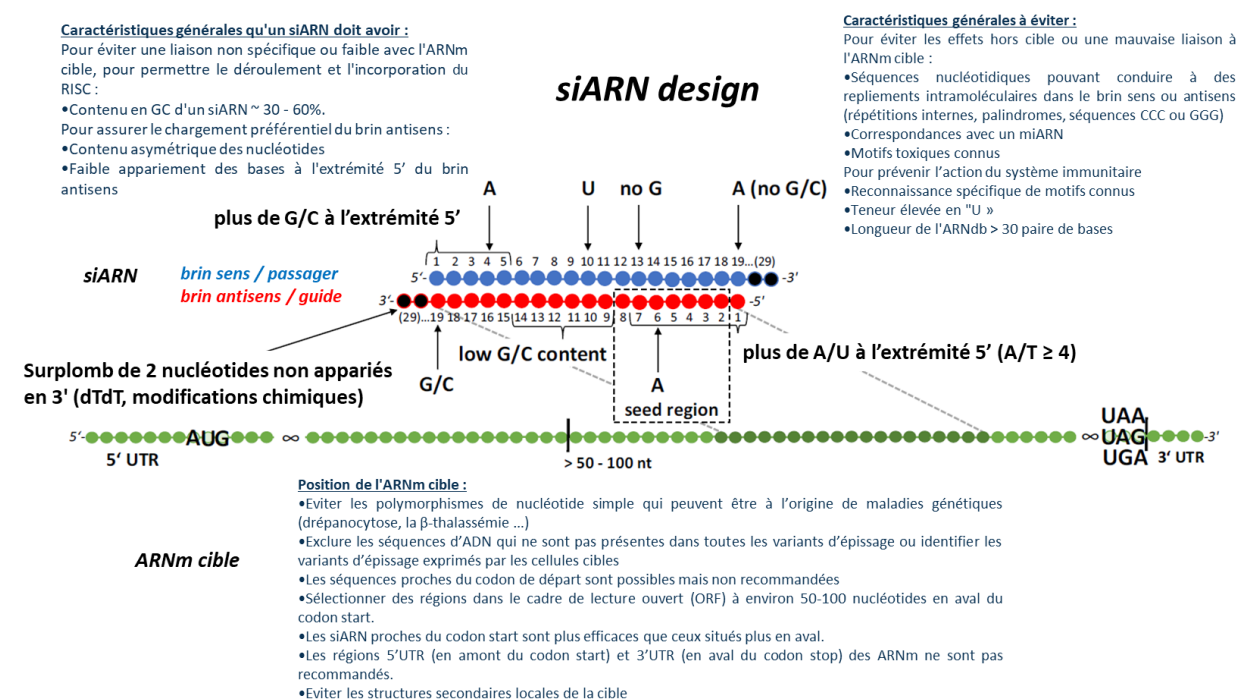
Caractéristiques générales qu'un siARN doit avoir :
Pour éviter une liaison non spécifique ou faible avec l'ARNm cible, pour permettre le déroulement et l'incorporation du RISC :
•Contenu en GC d'un siARN ~ 30 - 60%.
Pour assurer le chargement préférentiel du brin antisens :
•Contenu asymétrique des nucléotides
•Faible appariement des bases à l'extrémité 5' du brin antisens

siARN design

Caractéristiques générales à éviter :
Pour éviter les effets hors cible ou une mauvaise liaison à l'ARNm cible :
•Séquences nucléotidiques pouvant conduire à des repliements intramoléculaires dans le brin sens ou antisens (répétitions internes, palindromes, séquences CCC ou GGG)
•Correspondances avec un miARN
•Motifs toxiques connus
Pour prévenir l'action du système immunitaire
•Reconnaissance spécifique de motifs connus
•Teneur élevée en "U »
•Longueur de l'ARNdb > 30 paire de bases

A U no G A (no G/C)
plus de G/C à l'extrémité 5'

siARN brin sens / passager
brin antisens / guide

5'- 1 2 3 4 5 6 7 8 9 10 11 12 13 14 15 16 17 18 19...(29) -3'
3'- (29)...19 18 17 16 15 14 13 12 11 10 9 8 7 6 5 4 3 2 1 -5'

Surplomb de 2 nucléotides non appariés en 3' (dTdT, modifications chimiques)
low G/C content
G/C
A
seed region
plus de A/U à l'extrémité 5' (A/T ≥ 4)

5'- AUG ∞ ∞ UAA UAG UGA -3'
5' UTR
> 50 - 100 nt
3' UTR

ARNm cible

Position de l'ARNm cible :
•Eviter les polymorphismes de nucléotide simple qui peuvent être à l'origine de maladies génétiques (drépanocytose, la β-thalassémie ...)
•Exclure les séquences d'ADN qui ne sont pas présentes dans toutes les variants d'épissage ou identifier les variants d'épissage exprimés par les cellules cibles
•Les séquences proches du codon de départ sont possibles mais non recommandées
•Sélectionner des régions dans le cadre de lecture ouvert (ORF) à environ 50-100 nucléotides en aval du codon start.
•Les siARN proches du codon start sont plus efficaces que ceux situés plus en aval.
•Les régions 5'UTR (en amont du codon start) et 3'UTR (en aval du codon stop) des ARNm ne sont pas recommandés.
•Eviter les structures secondaires locales de la cible